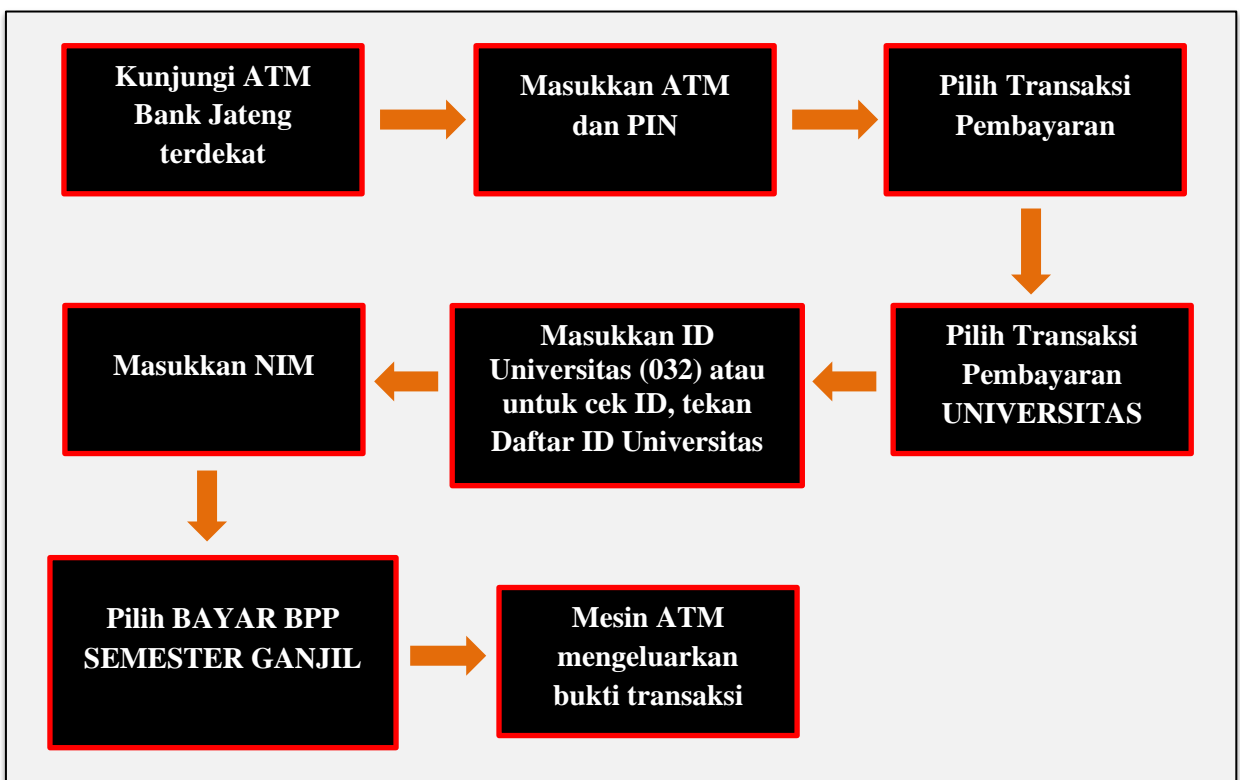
Kunjungi ATM Bank Jateng terdekat

Masukkan ATM dan PIN

Pilih Transaksi Pembayaran

Pilih Transaksi Pembayaran UNIVERSITAS

Masukkan ID Universitas (032) atau untuk cek ID, tekan Daftar ID Universitas

Masukkan NIM

Pilih BAYAR BPP SEMESTER GANJIL

Mesin ATM mengeluarkan bukti transaksi